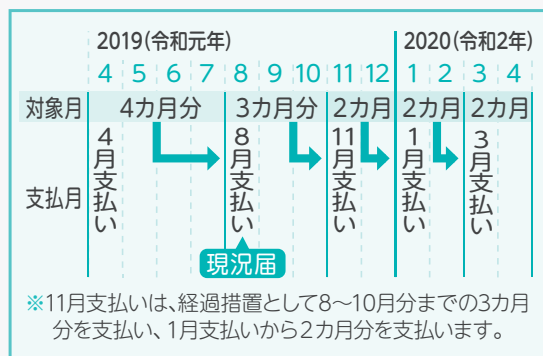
| | 2019(令和元年) | | | | | | | | | 2020(令和2年) | | | |
|---|---|---|---|---|---|---|---|---|---|---|---|---|---|
| | 4 | 5 | 6 | 7 | 8 | 9 | 10 | 11 | 12 | 1 | 2 | 3 | 4 |
| 対象月 | 4カ月分 | | | | 3カ月分 | | | 2カ月 | | 2カ月 | | 2カ月 | |
| 支払月 | 4月支払い | | | | 8月支払い | | | 11月支払い | | 1月支払い | | 3月支払い | |

現況届

※11月支払いは、経過措置として8～10月分までの3カ月分を支払い、1月支払いから2カ月分を支払います。